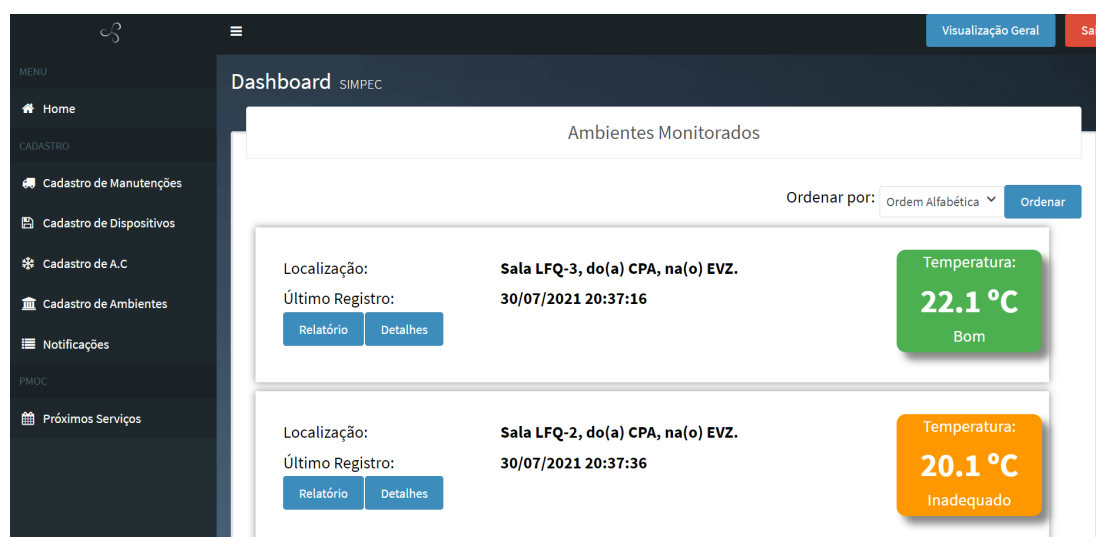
Visualização Geral

Sa

MENU

Home

CADASTRO

Cadastro de Manutenções

Cadastro de Dispositivos

Cadastro de A.C

Cadastro de Ambientes

Notificações

PMOC

Próximos Serviços

Dashboard SIMPEC

Ambientes Monitorados

Ordenar por: Ordem Alfabética

Ordenar

Localização: Sala LFQ-3, do(a) CPA, na(o) EVZ.

Último Registro: 30/07/2021 20:37:16

Relatório Detalhes

Temperatura:

22.1 ºC

Bom

Localização: Sala LFQ-2, do(a) CPA, na(o) EVZ.

Último Registro: 30/07/2021 20:37:36

Relatório Detalhes

Temperatura:

20.1 ºC

Inadequado